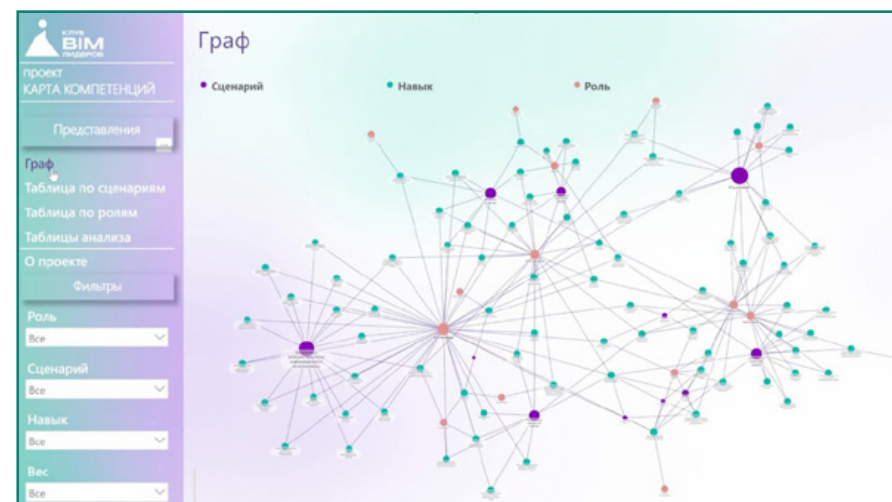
КЛУБ
BIM
ЛИДЕРОВ

проект
КАРТА КОМПЕТЕНЦИЙ

Представления

Граф
Таблица по сценариям
Таблица по ролям
Таблицы анализа
О проекте

Фильтры

Роль
Все

Сценарий
Все

Навык
Все

Вес
Все

Граф

Сценарий
Навык
Роль